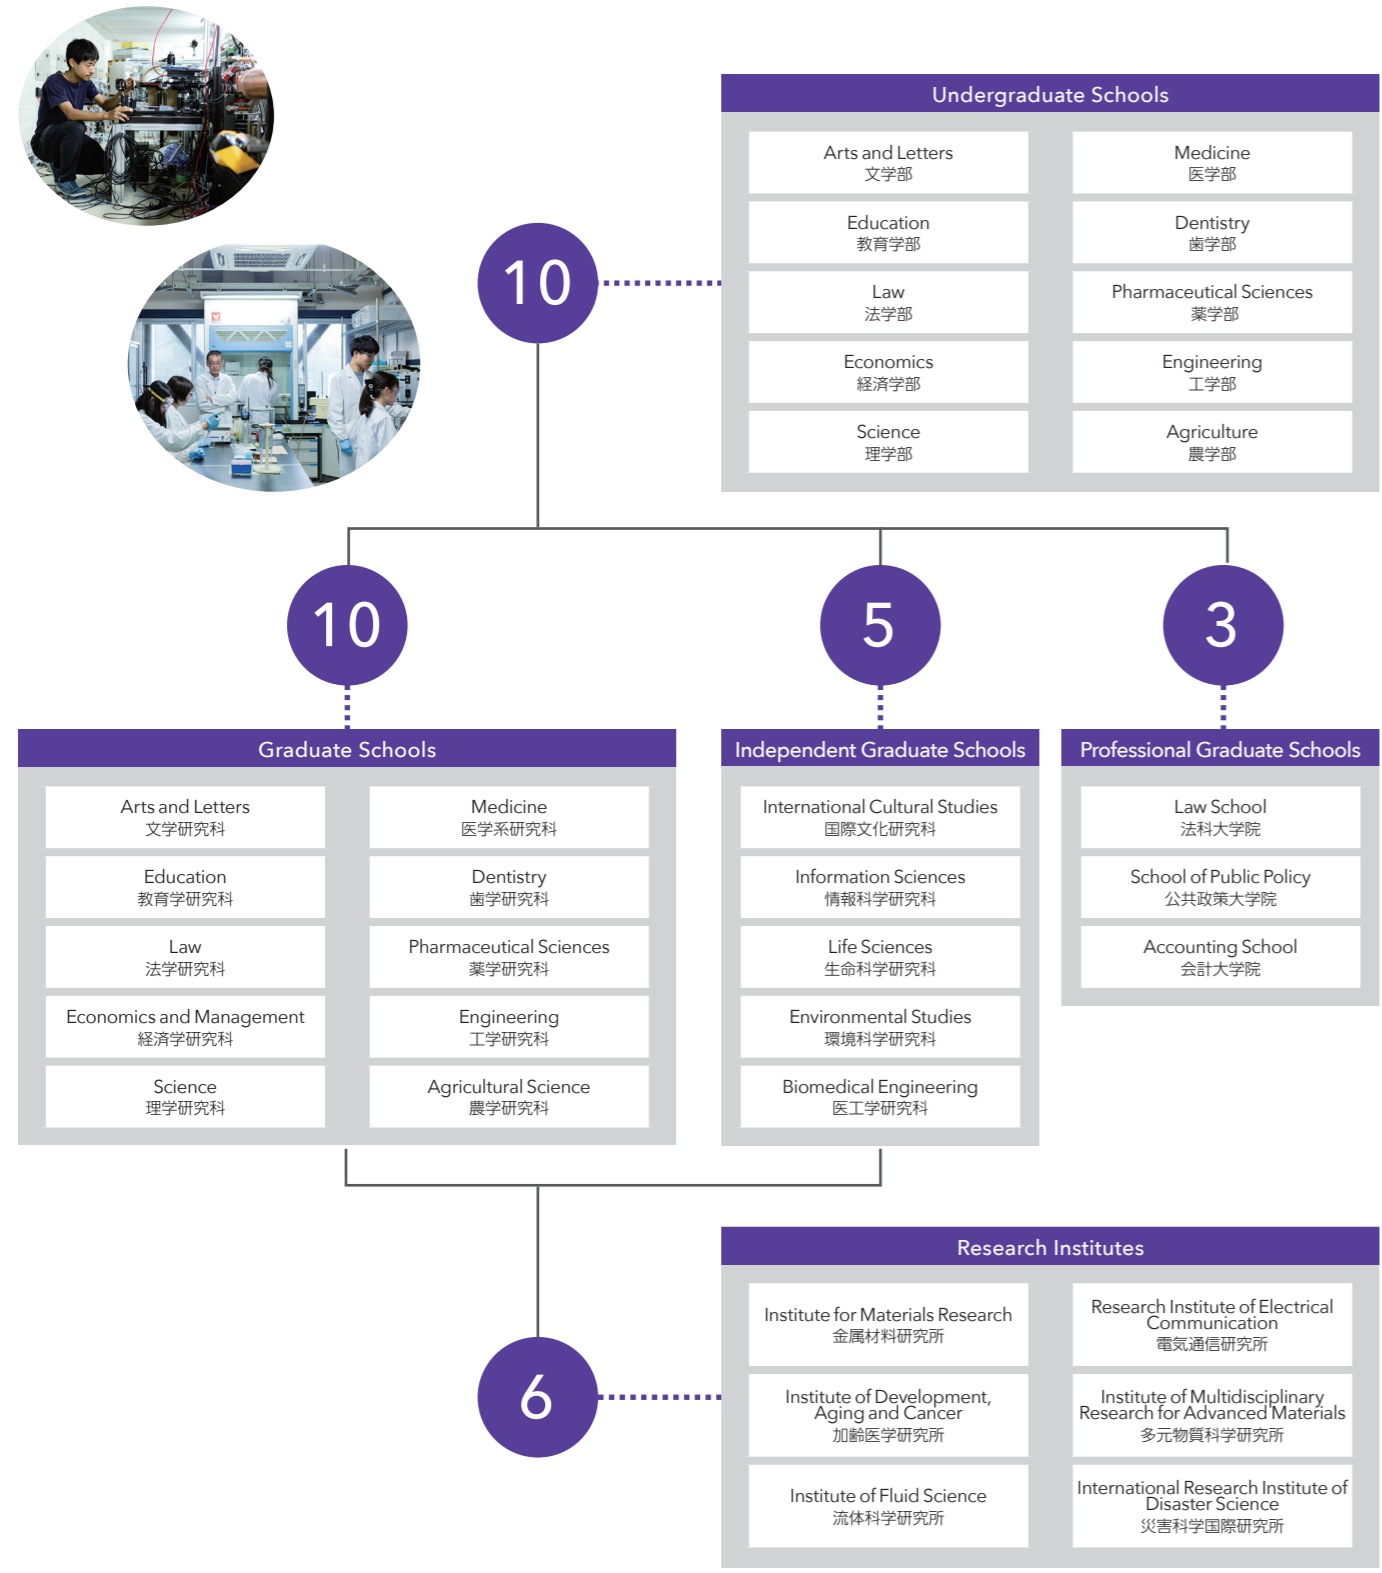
10

Undergraduate Schools

Arts and Letters
文学部

Education
教育学部

Law
法学部

Economics
経済学部

Science
理学部

Medicine
医学部

Dentistry
歯学部

Pharmaceutical Sciences
薬学部

Engineering
工学部

Agriculture
農学部

10

Graduate Schools

Arts and Letters
文学研究科

Education
教育学研究科

Law
法学研究科

Economics and Management
経済学研究科

Science
理学研究科

Medicine
医学系研究科

Dentistry
歯学研究科

Pharmaceutical Sciences
薬学研究科

Engineering
工学研究科

Agricultural Science
農学研究科

5

Independent Graduate Schools

International Cultural Studies
国際文化研究科

Information Sciences
情報科学研究科

Life Sciences
生命科学研究科

Environmental Studies
環境科学研究科

Biomedical Engineering
医工学研究科

3

Professional Graduate Schools

Law School
法科大学院

School of Public Policy
公共政策大学院

Accounting School
会計大学院

6

Research Institutes

Institute for Materials Research
金属材料研究所

Institute of Development, Aging and Cancer
加齢医学研究所

Institute of Fluid Science
流体科学研究所

Research Institute of Electrical Communication
電気通信研究所

Institute of Multidisciplinary Research for Advanced Materials
多元物質科学研究所

International Research Institute of Disaster Science
災害科学国際研究所